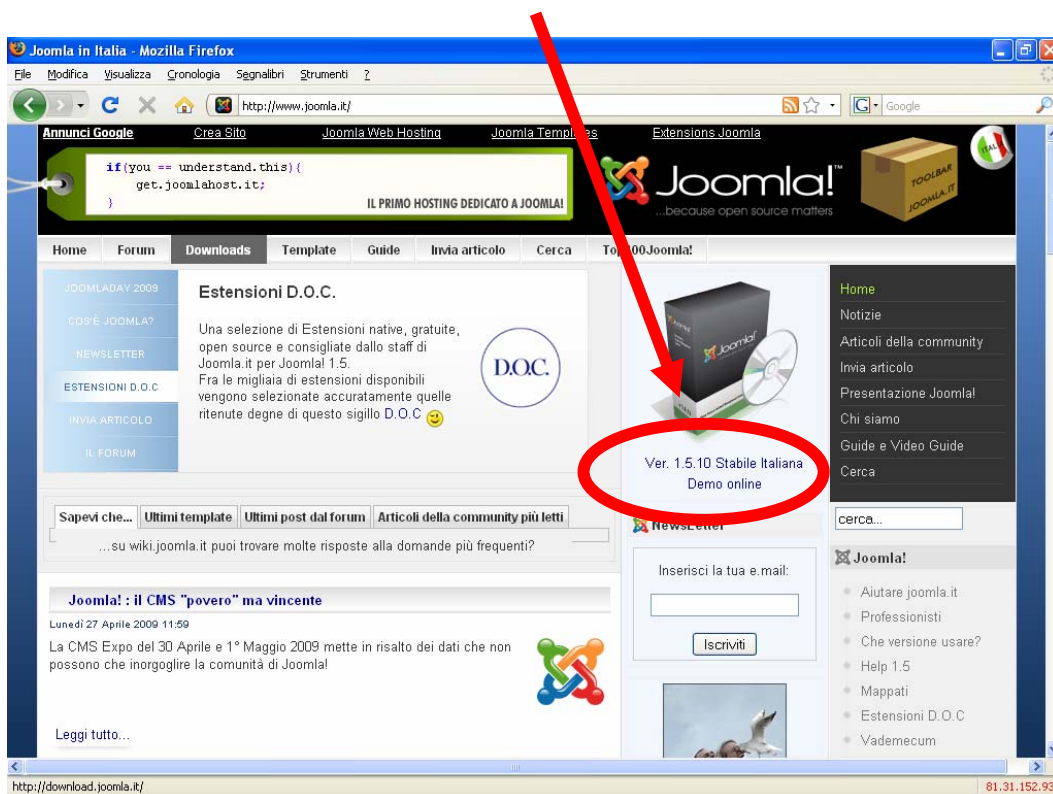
Joomla in Italia - Mozilla Firefox

File Modifica Visualizza Cronologia Segnalibri Strumenti ?

http://www.joomla.it/

Google

Annunci Google Crea Sito Joomla Web Hosting Joomla Templ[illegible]es Extensions Joomla

if(you == understand.this){
get.joomlahost.it;
}

IL PRIMO HOSTING DEDICATO A JOOMLA!

Joomla! ...because open source matters

TOOLBAR JOOMLA.IT

ITALIA

Home Forum Downloads Template Guide Invia articolo Cerca To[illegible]00Joomla!

JOOMLADAY 2009
COS'È JOOMLA?
NEWSLETTER
ESTENSIONI D.O.C
INVIA ARTICOLO
IL FORUM

Estensioni D.O.C.

Una selezione di Estensioni native, gratuite, open source e consigliate dallo staff di Joomla.it per Joomla! 1.5.
Fra le migliaia di estensioni disponibili vengono selezionate accuratamente quelle ritenute degne di questo sigillo D.O.C

D.O.C.

Joomla!

Ver. 1.5.10 Stabile Italiana
Demo online

Home
Notizie
Articoli della community
Invia articolo
Presentazione Joomla!
Chi siamo
Guide e Video Guide
Cerca

cerca...

Sapevi che... Ultimi template Ultimi post dal forum Articoli della community più letti

...su wiki.joomla.it puoi trovare molte risposte alla domande più frequenti?

NewsLetter

Inserisci la tua e.mail:

Iscriviti

Joomla!

Aiutare joomla.it
Professionisti
Che versione usare?
Help 1.5
Mappati
Estensioni D.O.C
Vademecum

Joomla! : il CMS "povero" ma vincente

Lunedì 27 Aprile 2009 11:59

La CMS Expo del 30 Aprile e 1° Maggio 2009 mette in risalto dei dati che non possono che inorgoglire la comunità di Joomla!

Leggi tutto...

http://download.joomla.it/

81.31.152.93